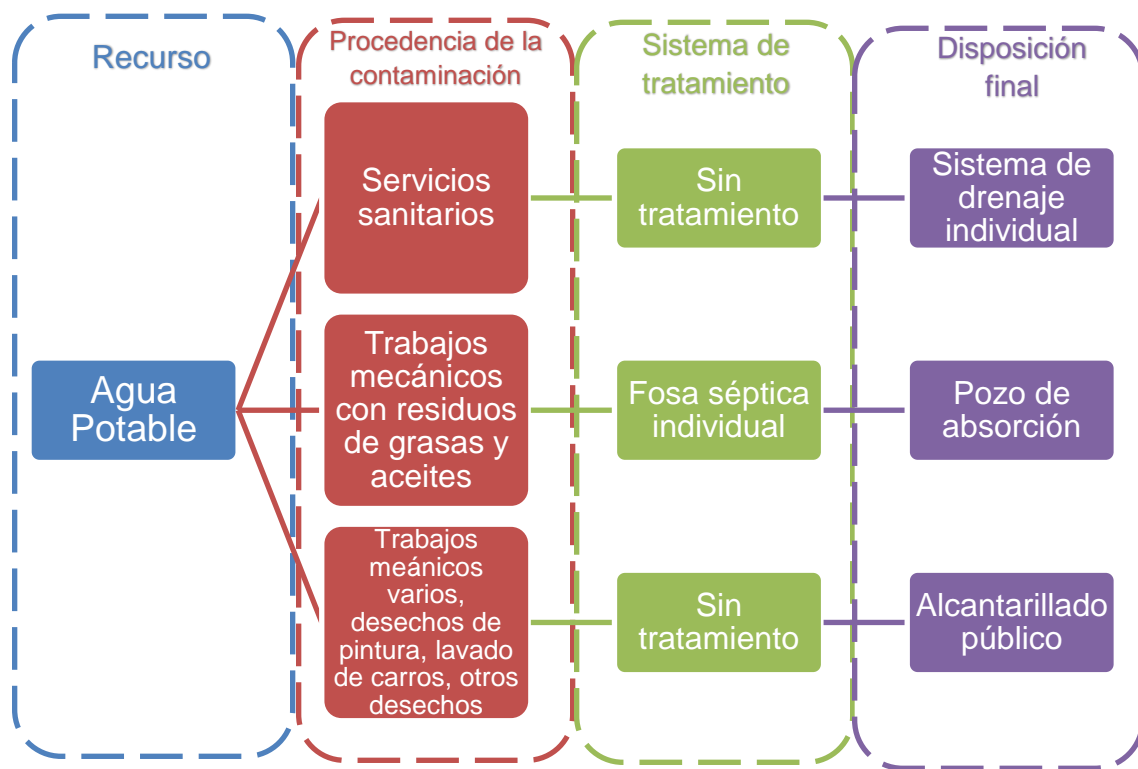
Recurso

Procedencia de la contaminación

Sistema de tratamiento

Disposición final

Agua Potable

Servicios sanitarios

Trabajos mecánicos con residuos de grasas y aceites

Trabajos meánicos varios, desechos de pintura, lavado de carros, otros desechos

Sin tratamiento

Fosa séptica individual

Sin tratamiento

Sistema de drenaje individual

Pozo de absorción

Alcantarillado público